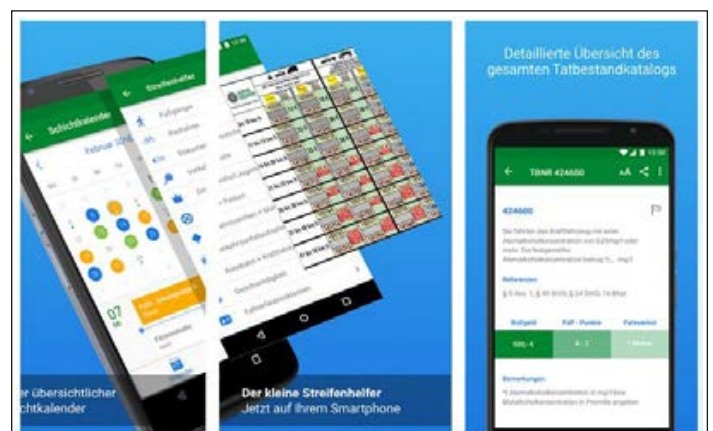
Schichtkalender

Februar 2018

07

Streifenhelfer

Fußgänger

Radfahrer

Fahrzeuge

Verkehr

r übersichtlicher
chtkalender

Der kleine Streifenhelfer
Jetzt auf Ihrem Smartphone

Detaillierte Übersicht des gesamten Tatbestandkatalogs

TBNR 424600

424600

Referenzen

Bußgeld

Fahr - Punkte

Fahrverbot

Bemerkungen